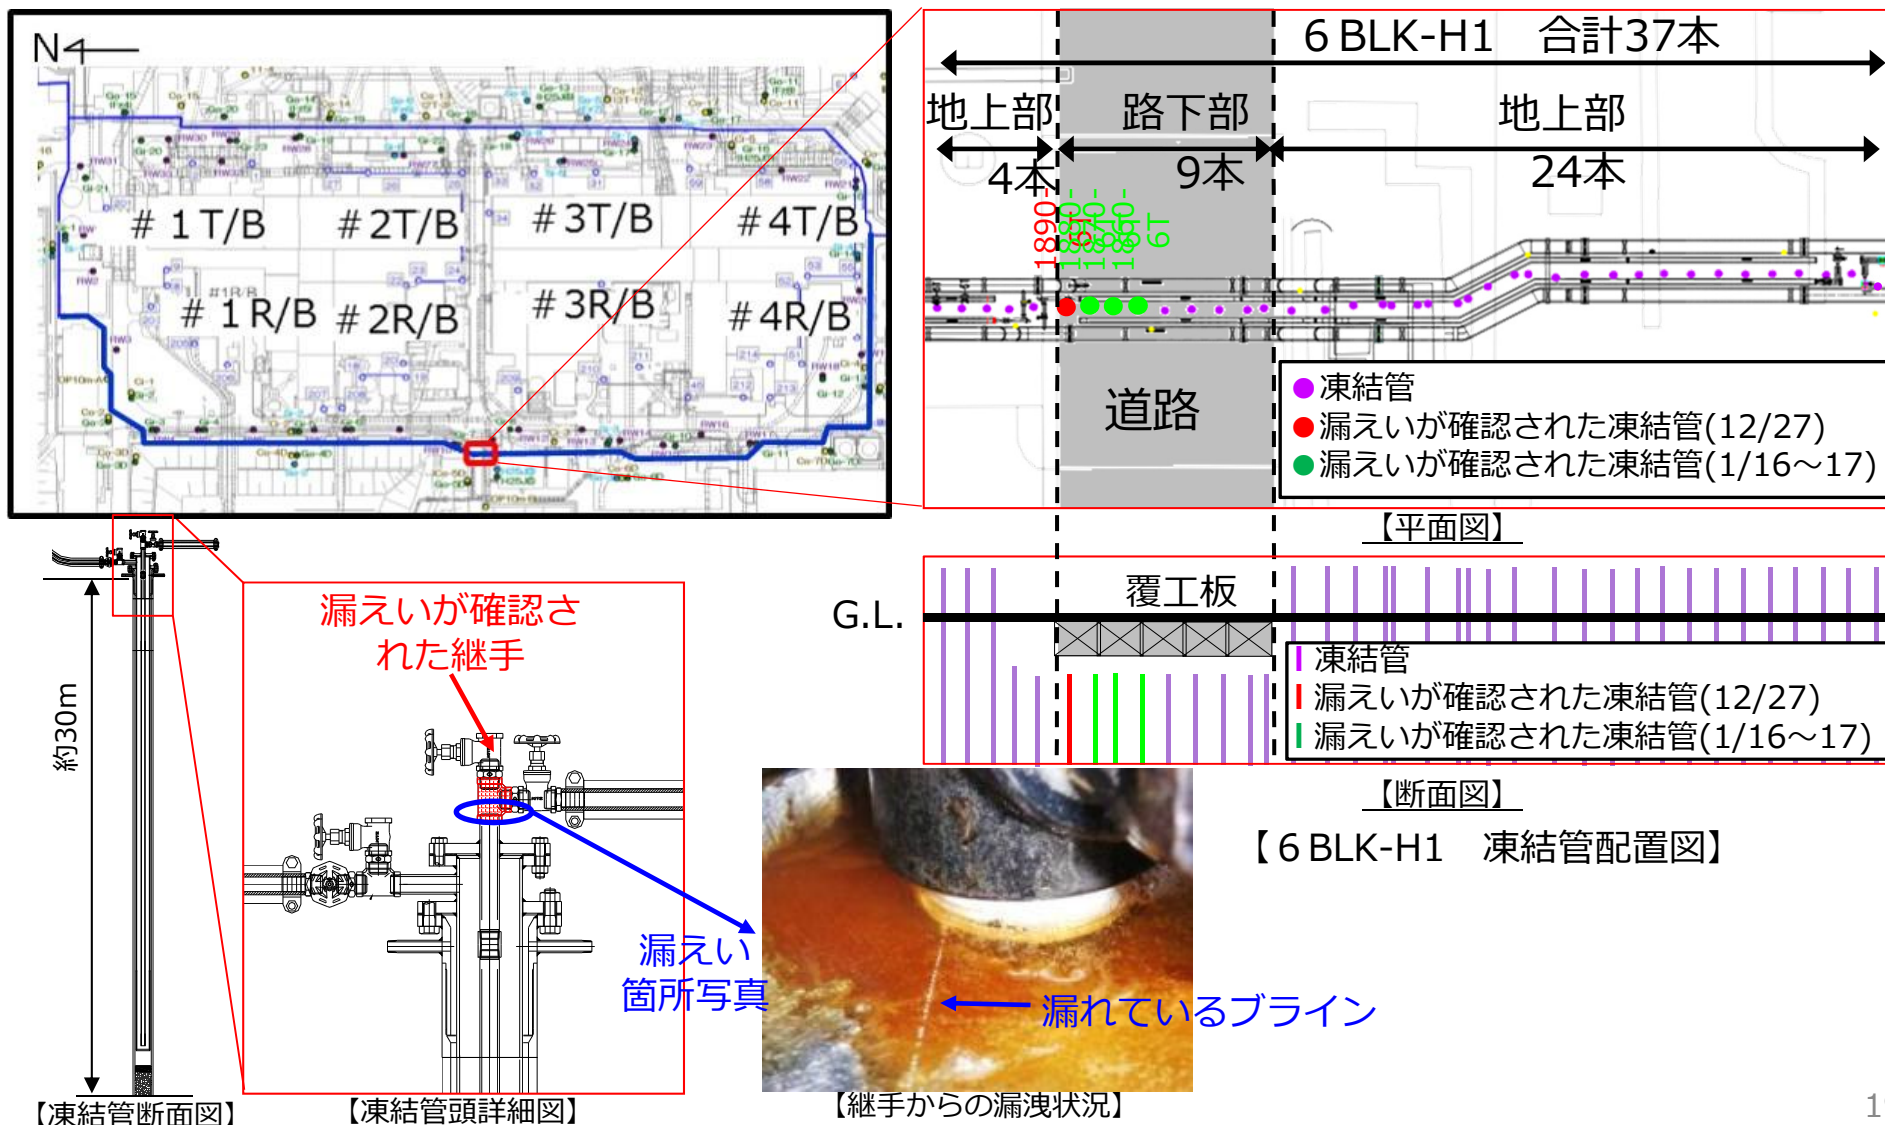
N

#1T/B #2T/B #3T/B #4T/B

#1R/B #2R/B #3R/B #4R/B

6BLK-H1　合計37本

地上部　路下部　地上部

4本　9本　24本

1890-
1880-
1870-
1860-
6T

道路

● 凍結管
● 漏えいが確認された凍結管(12/27)
● 漏えいが確認された凍結管(1/16～17)

【平面図】

G.L.

覆工板

凍結管
漏えいが確認された凍結管(12/27)
漏えいが確認された凍結管(1/16～17)

【断面図】

【6BLK-H1　凍結管配置図】

約30m

漏えいが確認された継手

漏えい箇所写真

漏れているブライン

【凍結管断面図】

【凍結管頭詳細図】

【継手からの漏洩状況】

1